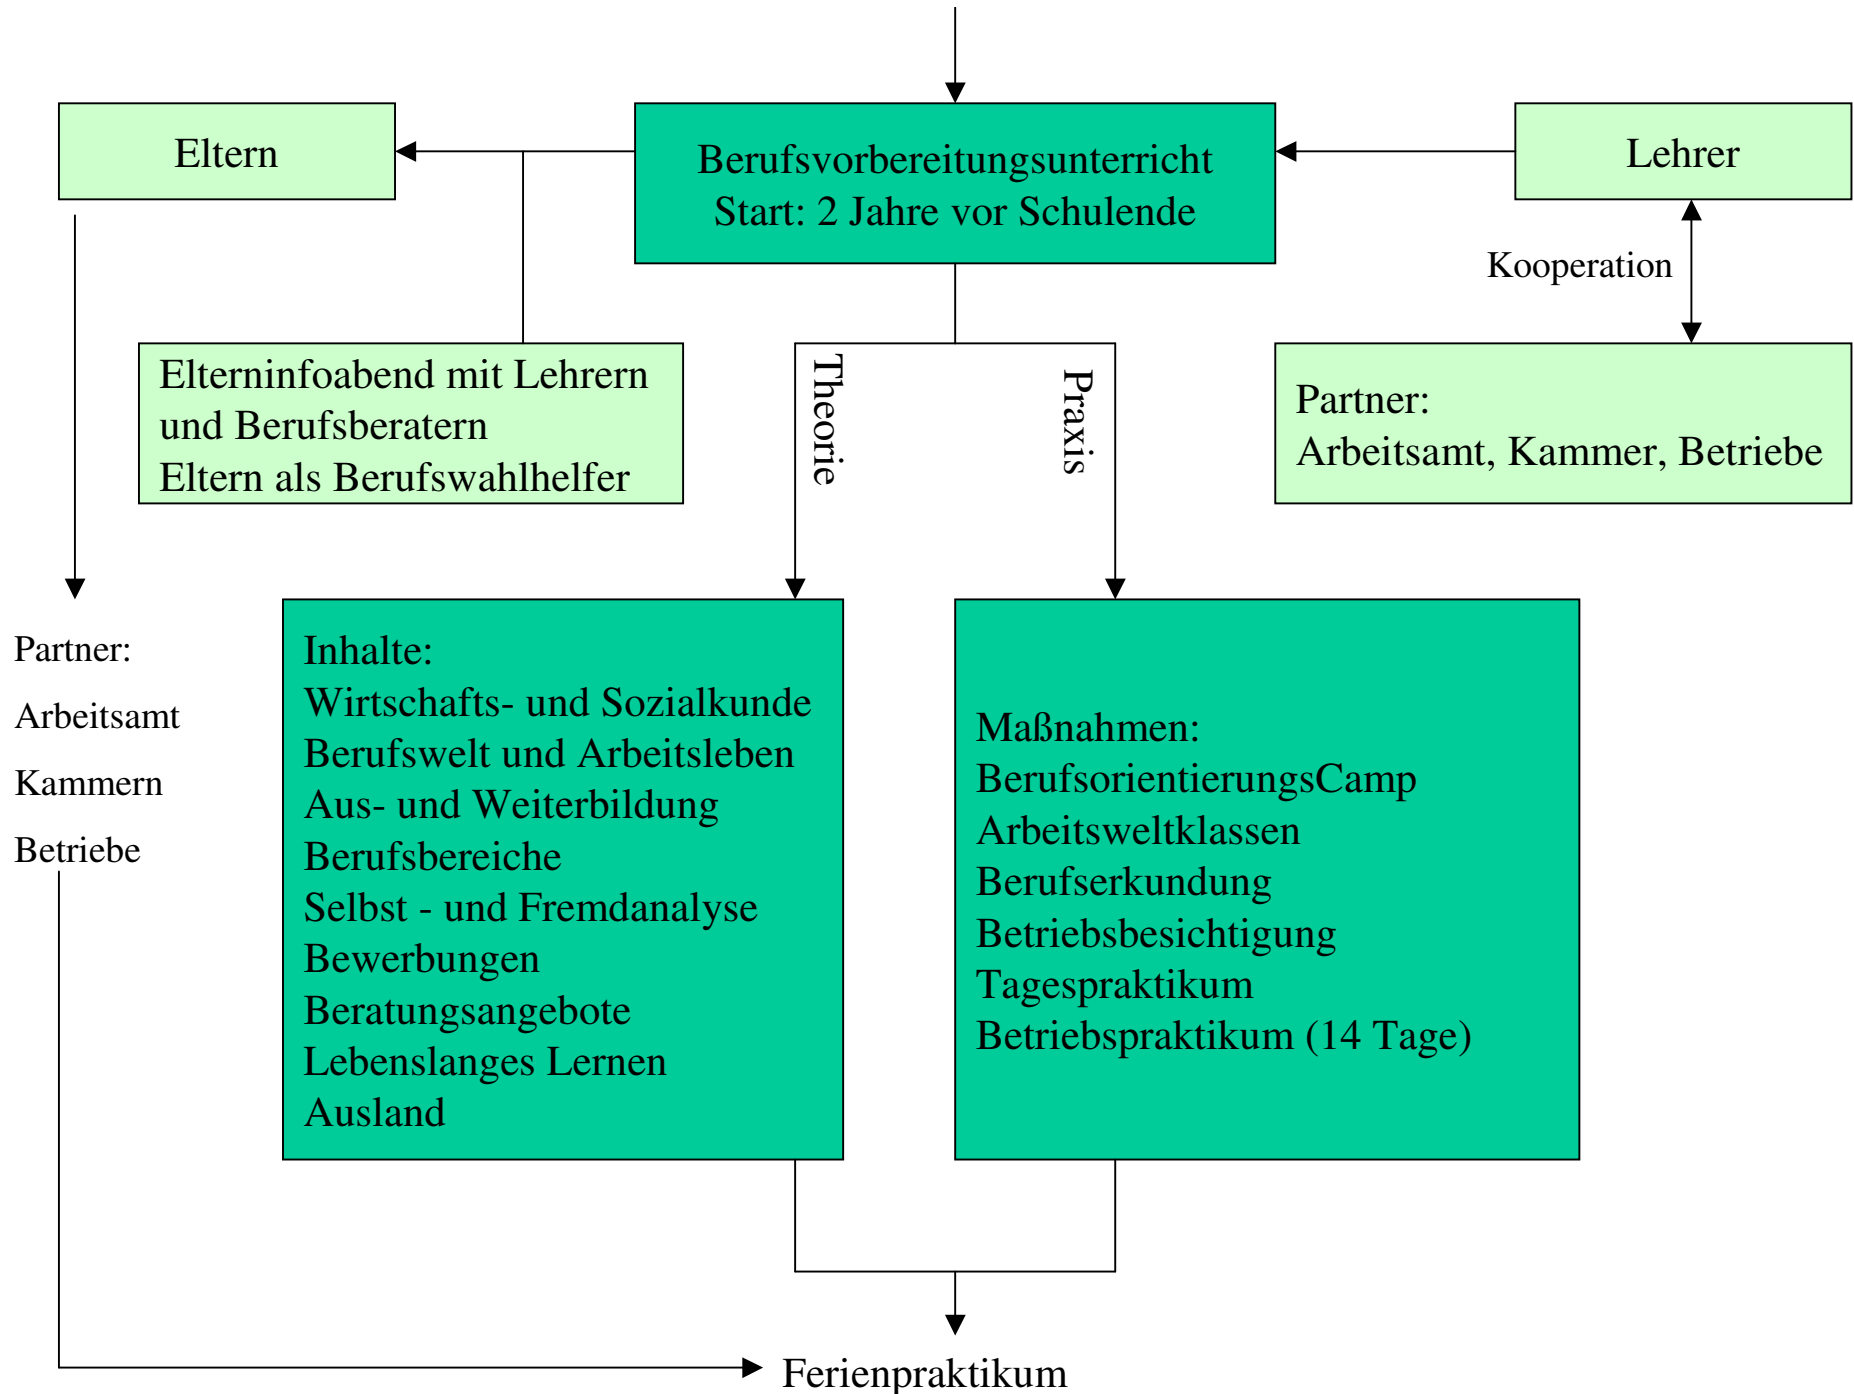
Eltern

Berufsvorbereitungsunterricht
Start: 2 Jahre vor Schulende

Lehrer

Kooperation

Elterninfoabend mit Lehrern und Berufsberatern
Eltern als Berufswahlhelfer

Theorie

Praxis

Partner:
Arbeitsamt, Kammer, Betriebe

Partner:
Arbeitsamt
Kammern
Betriebe

Inhalte:
Wirtschafts- und Sozialkunde
Berufswelt und Arbeitsleben
Aus- und Weiterbildung
Berufsbereiche
Selbst - und Fremdanalyse
Bewerbungen
Beratungsangebote
Lebenslanges Lernen
Ausland

Maßnahmen:
BerufsorientierungsCamp
Arbeitsweltklassen
Berufserkundung
Betriebsbesichtigung
Tagespraktikum
Betriebspraktikum (14 Tage)

Ferienpraktikum